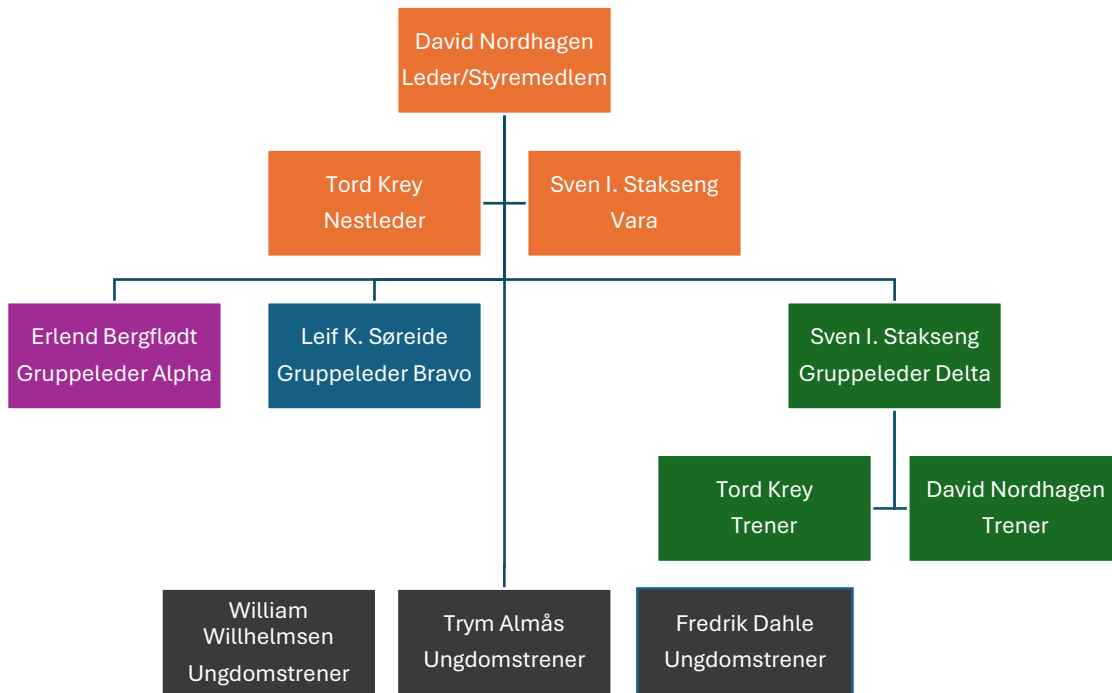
David Nordhagen
Leder/Styremedlem

Tord Krey
Nestleder

Sven I. Stakseng
Vara

Erlend Bergflødt
Gruppeleder Alpha

Leif K. Søreide
Gruppeleder Bravo

Sven I. Stakseng
Gruppeleder Delta

Tord Krey
Trener

David Nordhagen
Trener

William Willhelmsen
Ungdomstrener

Trym Almås
Ungdomstrener

Fredrik Dahle
Ungdomstrener